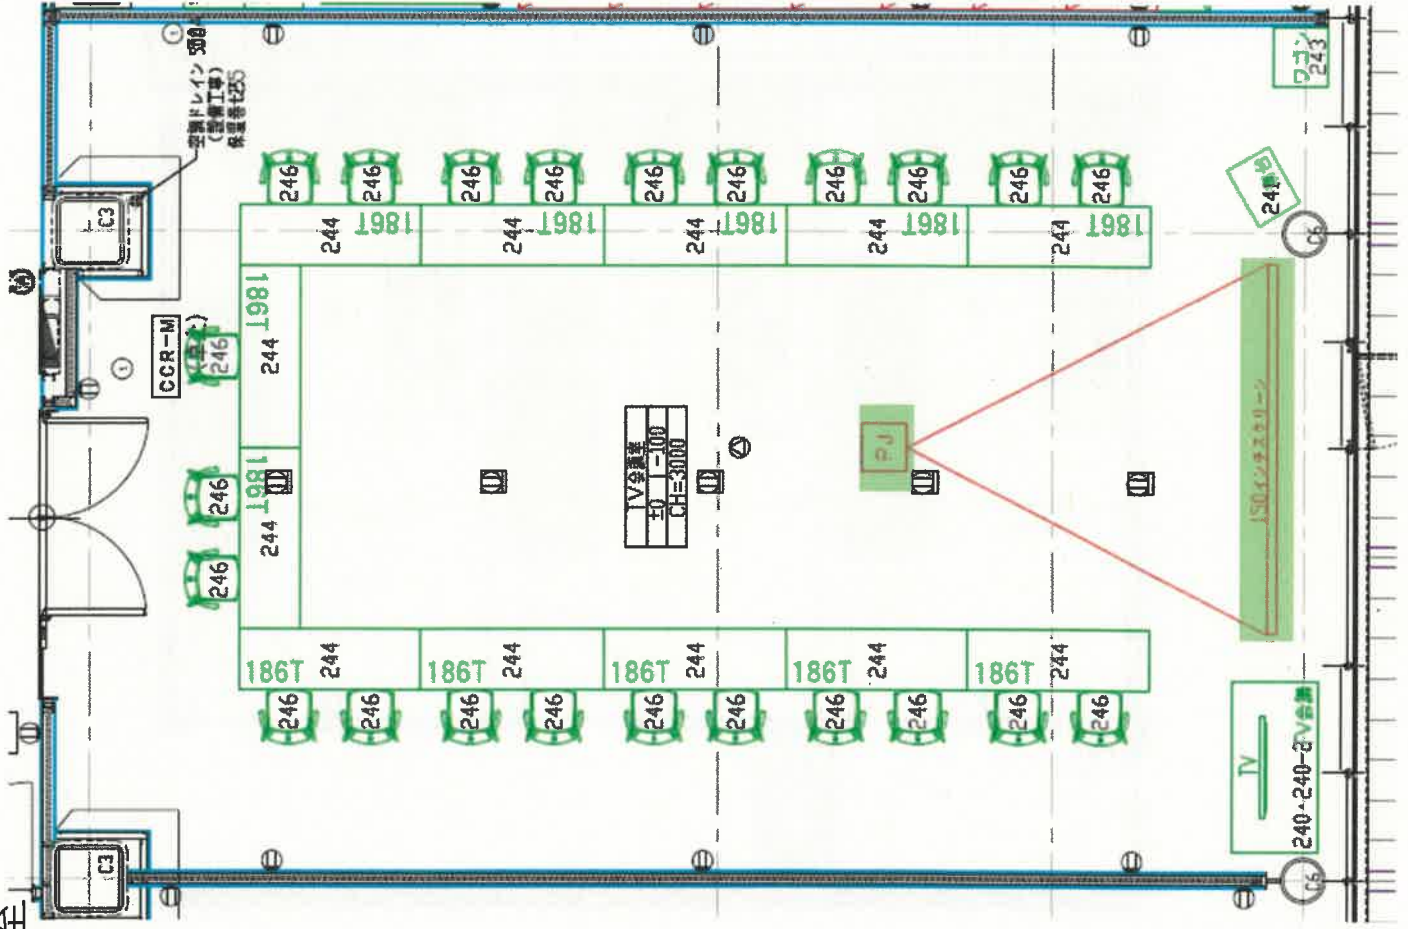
空調ドレイン 300
(設備工事)
保温巻き25

C3

CCR-M
(中止)

246
246
246
246
246
246
246
246
246
246

186T 244
186T 244
186T 244
186T 244
186T 244

186T 244
186T 244

246
246
246

TV受信機
FO +100
CH=3000

PJ

150インチスクリーン

ワゴン
243

24

C6

186T 244
186T 244
186T 244
186T 244
186T 244

246
246
246
246
246
246
246
246
246
246

TV
240・240-2 TV台等

C3

C6